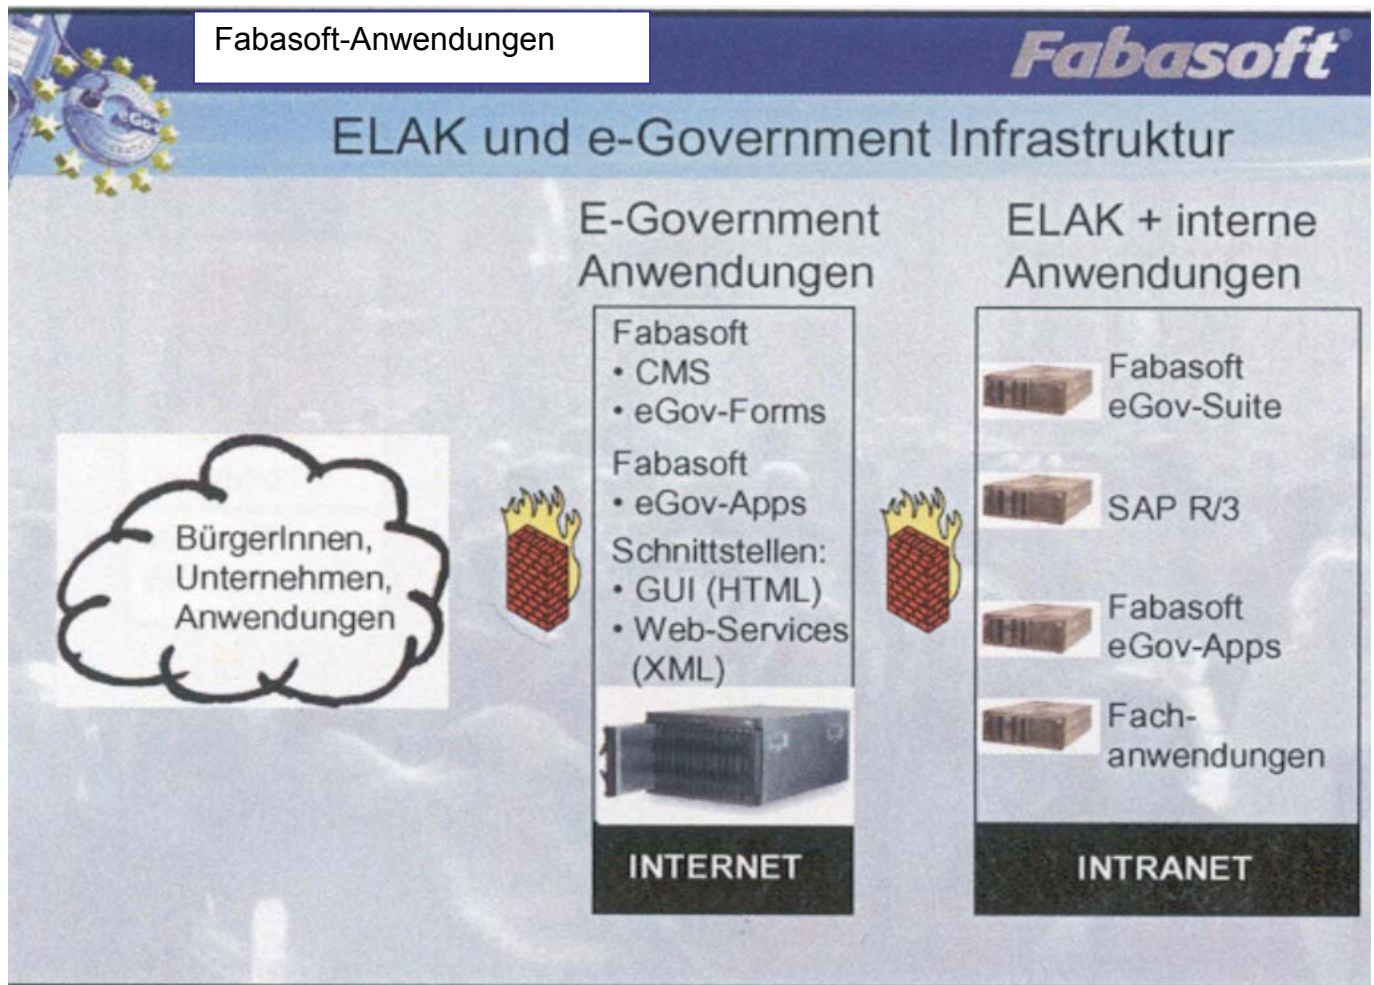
Fabasoft-Anwendungen

Fabasoft

ELAK und e-Government Infrastruktur

BürgerInnen, Unternehmen, Anwendungen

E-Government Anwendungen

Fabasoft
• CMS
• eGov-Forms

Fabasoft
• eGov-Apps

Schnittstellen:
• GUI (HTML)
• Web-Services (XML)

INTERNET

ELAK + interne Anwendungen

Fabasoft eGov-Suite

SAP R/3

Fabasoft eGov-Apps

Fachanwendungen

INTRANET